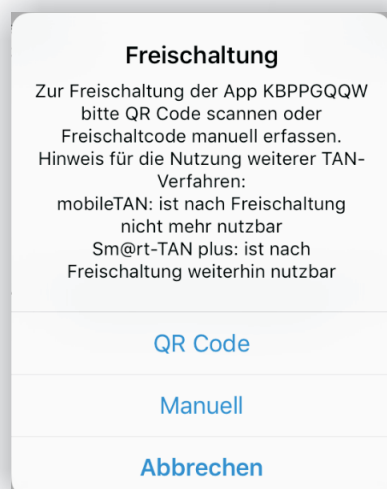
Freischaltung

Zur Freischaltung der App KBPPGQQW bitte QR Code scannen oder Freischaltcode manuell erfassen. Hinweis für die Nutzung weiterer TAN-Verfahren:
mobileTAN: ist nach Freischaltung nicht mehr nutzbar
Sm@rt-TAN plus: ist nach Freischaltung weiterhin nutzbar

QR Code

Manuell

Abbrechen